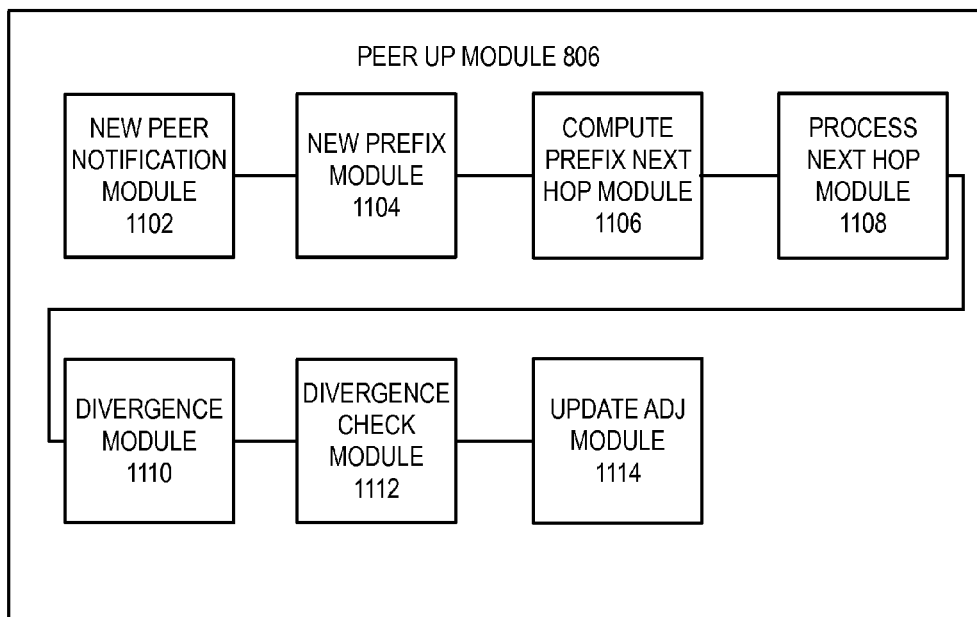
PEER UP MODULE 806

NEW PEER NOTIFICATION MODULE 1102

NEW PREFIX MODULE 1104

COMPUTE PREFIX NEXT HOP MODULE 1106

PROCESS NEXT HOP MODULE 1108

DIVERGENCE MODULE 1110

DIVERGENCE CHECK MODULE 1112

UPDATE ADJ MODULE 1114